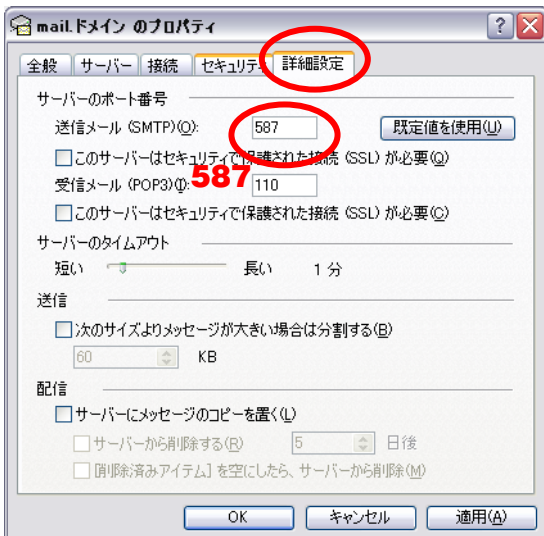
mail.ドメイン のプロパティ

全般 | サーバー | 接続 | セキュリティ | 詳細設定

サーバーのポート番号

送信メール (SMTP)(O): 587 既定値を使用(U)

このサーバーはセキュリティで保護された接続 (SSL) が必要(Q)

587

受信メール (POP3)(I): 110

このサーバーはセキュリティで保護された接続 (SSL) が必要(C)

サーバーのタイムアウト

短い 長い 1 分

送信

次のサイズよりメッセージが大きい場合は分割する(B)

60 KB

配信

サーバーにメッセージのコピーを置く(L)

サーバーから削除する(R) 5 日後

[削除済みアイテム] を空にしたら、サーバーから削除(M)

OK キャンセル 適用(A)